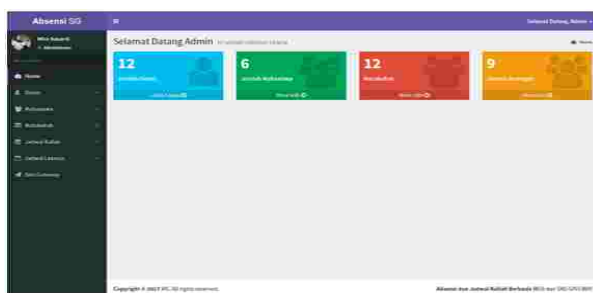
Absensi SG

Selamat Datang, Admin

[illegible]

Home

Dosen

Mahasiswa

Matakuliah

Jadwal Kuliah

Jadwal Laporan

Sms Gateway

Selamat Datang Admin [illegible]

Home

12

Jumlah Dosen

Lihat Detail

6

Jumlah Mahasiswa

Lihat Detail

12

Matakuliah

Lihat Detail

9

Jadwal Kuliah

Lihat Detail

Copyright © 2017 SG. All rights reserved.

Absensi dan Jadwal Kuliah Berbasis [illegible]